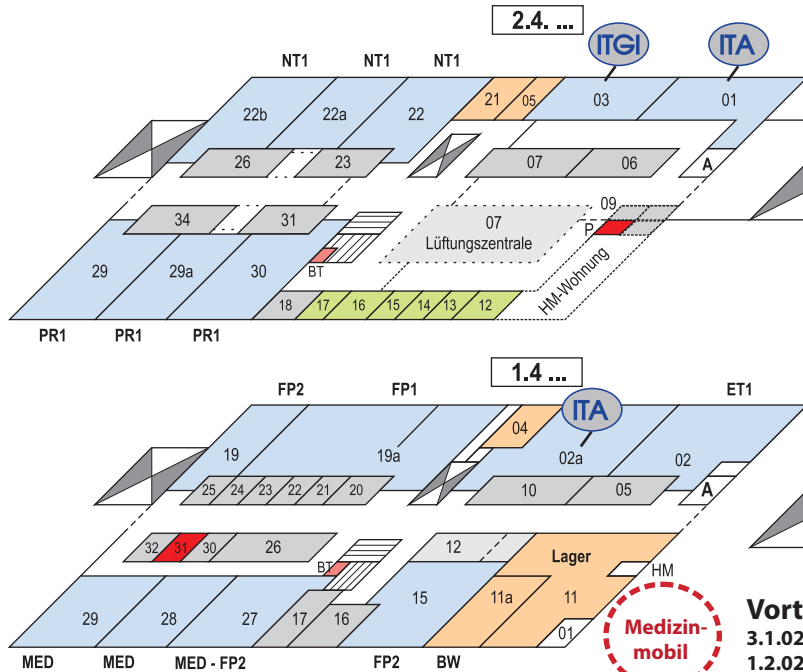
2.4. ...
ITGI
ITA
NT1
NT1
NT1
22b
22a
22
21
05
03
01
26
23
07
06
A
09
34
31
07
Lüftungszentrale
P
29
29a
30
BT
HM-Wohnung
18
17
16
15
14
13
12
PR1
PR1
PR1

1.4 ...
ITA
FP2
FP1
ET1
04
19
19a
02a
02
25
24
23
22
21
20
10
05
A
32
31
30
26
12
Lager
BT
HM
29
28
27
17
16
15
11a
11
01
Medizin-
mobil
MED
MED
MED - FP2
FP2
BW
Vort
3.1.02
1.2.02